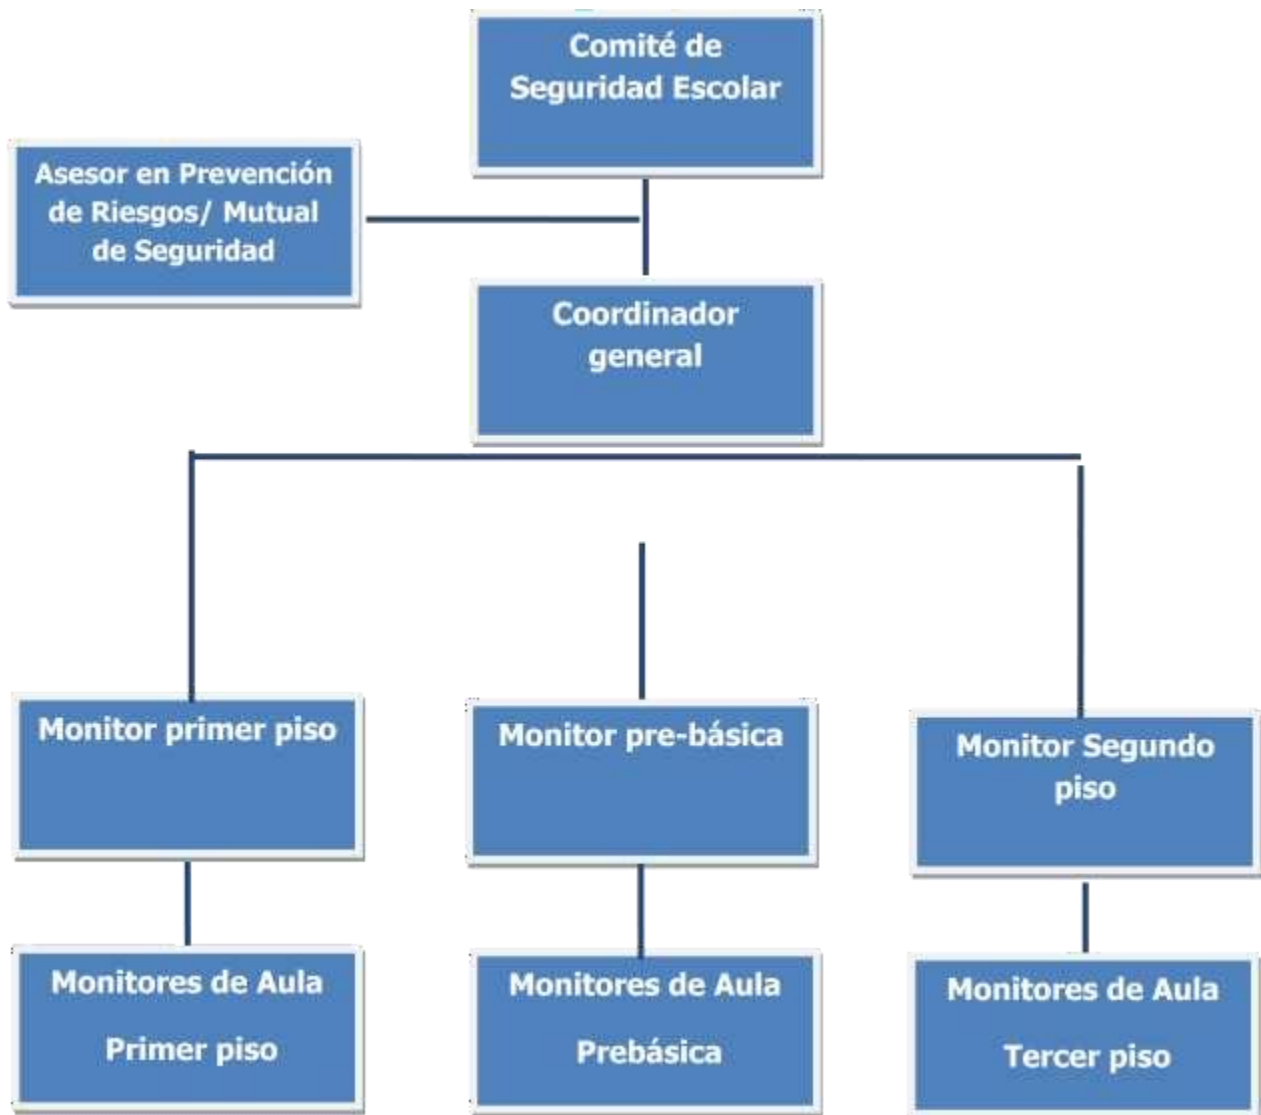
Comité de Seguridad Escolar

Asesor en Prevención de Riesgos/ Mutual de Seguridad

Coordinador general

Monitor primer piso

Monitor pre-básica

Monitor Segundo piso

Monitores de Aula

Primer piso

Monitores de Aula

Prebásica

Monitores de Aula

Tercer piso